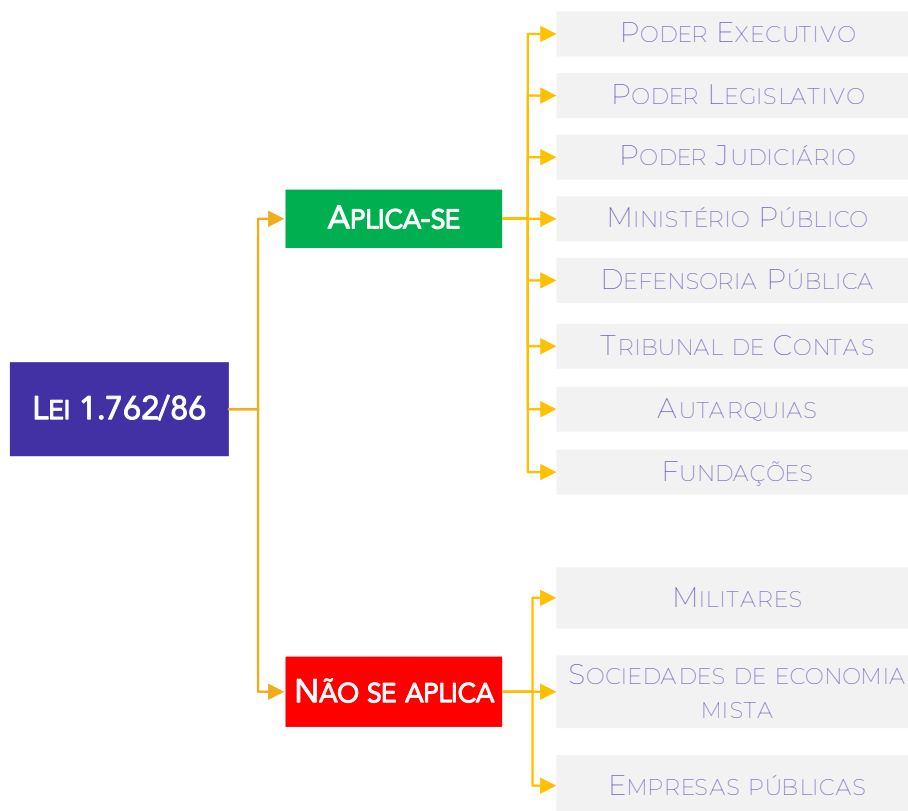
Lei 1.762/86

Aplica-se

Poder Executivo

Poder Legislativo

Poder Judiciário

Ministério Público

Defensoria Pública

Tribunal de Contas

Autarquias

Fundações

Não se aplica

Militares

Sociedades de economia mista

Empresas públicas